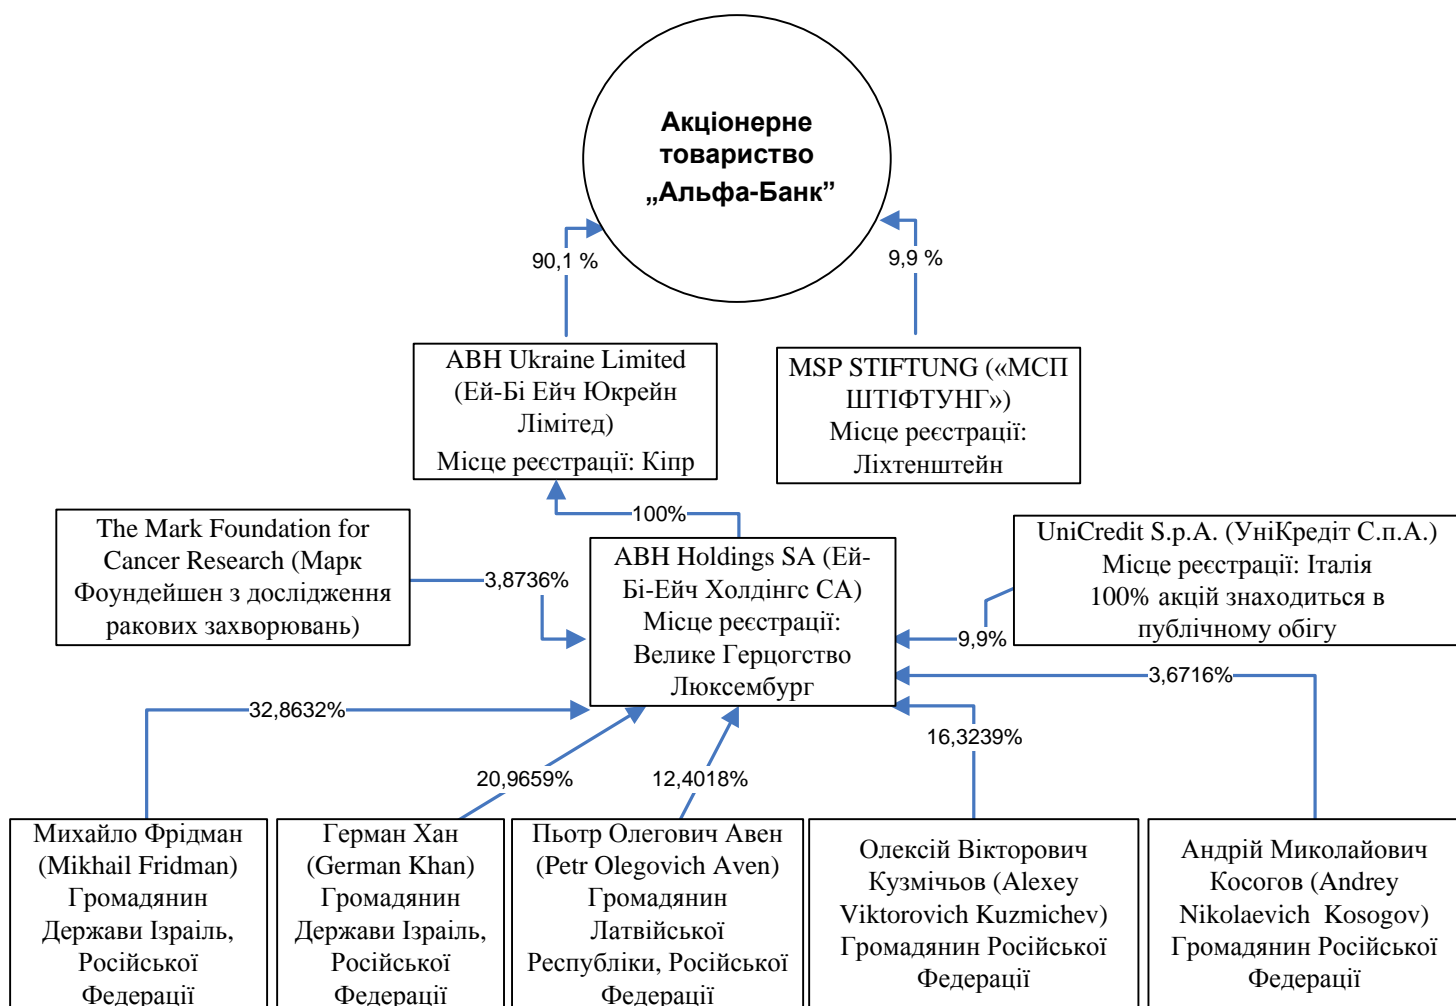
Акціонерне товариство „Альфа-Банк”

90,1 %

9,9 %

ABH Ukraine Limited (Ей-Бі Ейч Юкрейн Лімітед)
Місце реєстрації: Кіпр

MSP STIFTUNG («МСП ШТІФТУНГ»)
Місце реєстрації: Ліхтенштейн

100%

The Mark Foundation for Cancer Research (Марк Фоундейшен з дослідження ракових захворювань)

3,8736%

ABH Holdings SA (Ей-Бі-Ейч Холдінгс СА)
Місце реєстрації: Велике Герцогство Люксембург

UniCredit S.p.A. (УніКредіт С.п.А.)
Місце реєстрації: Італія
100% акцій знаходиться в публічному обігу

9,9%

3,6716%

32,8632%

16,3239%

20,9659%

12,4018%

Михайло Фрідман (Mikhail Fridman) Громадянин Держави Ізраїль, Російської Федерації

Герман Хан (German Khan) Громадянин Держави Ізраїль, Російської Федерації

Пьотр Олегович Авен (Petr Olegovich Aven) Громадянин Латвійської Республіки, Російської Федерації

Олексій Вікторович Кузмічьов (Alexey Viktorovich Kuzmichev) Громадянин Російської Федерації

Андрій Миколайович Косогов (Andrey Nikolaevich Kosogov) Громадянин Російської Федерації